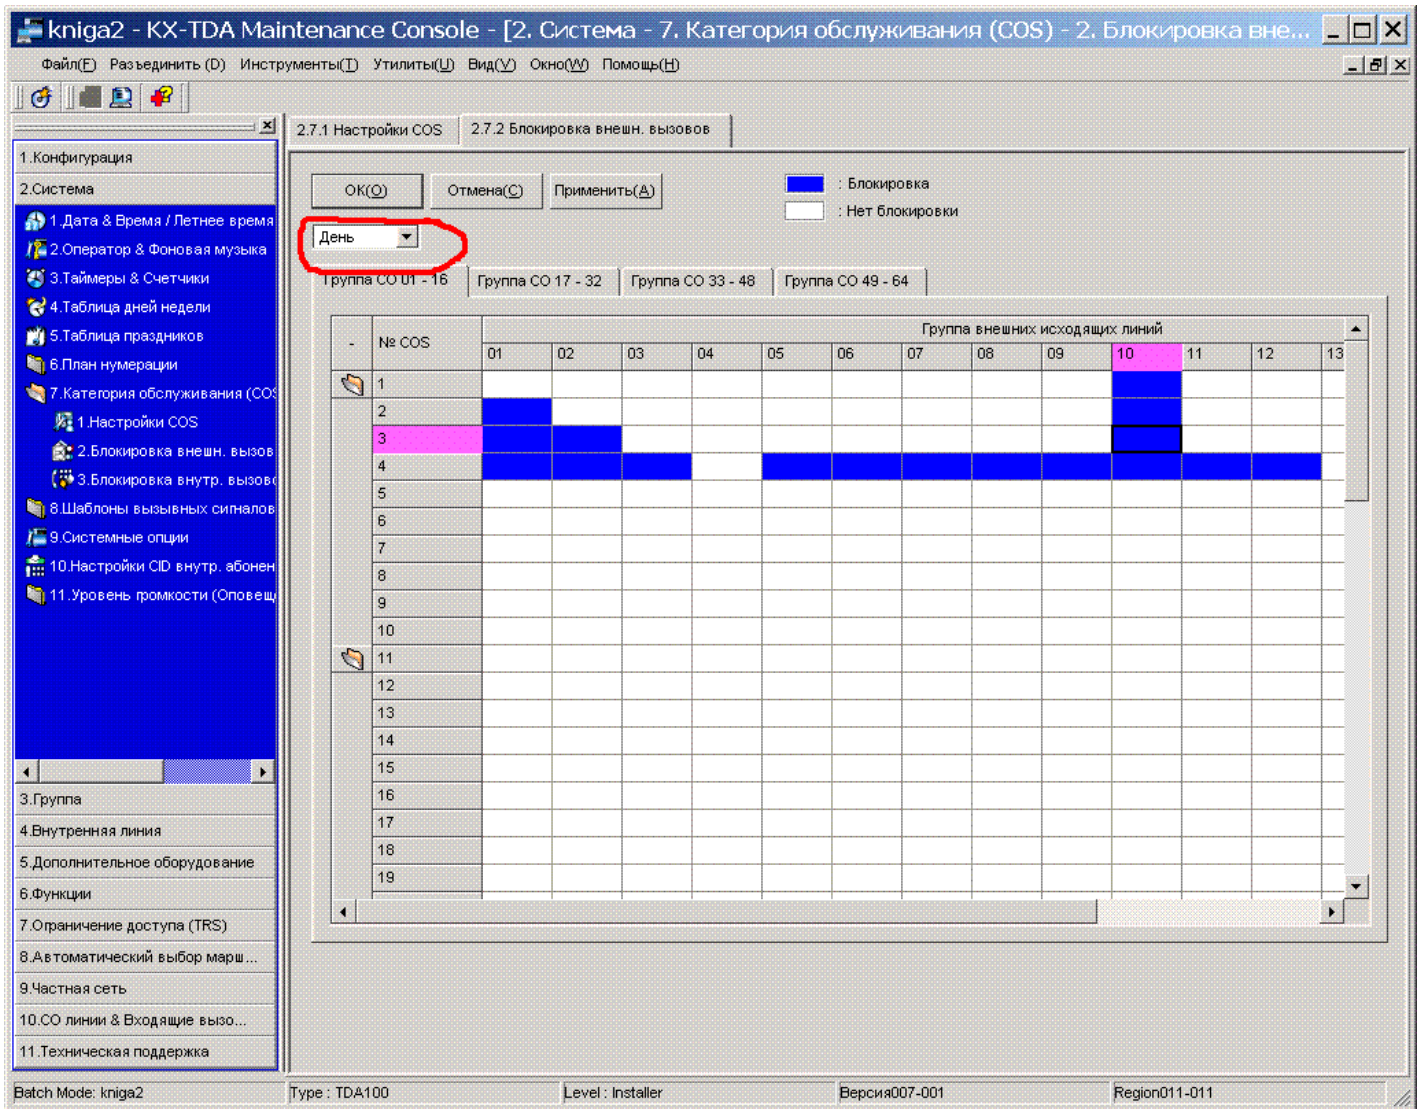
kniga2 - KX-TDA Maintenance Console - [2. Система - 7. Категория обслуживания (COS) - 2. Блокировка вне...

Файл(F) Разъединить (D) Инструменты(T) Утилиты(U) Вид(V) Окно(W) Помощь(H)

1.Конфигурация
2.Система
1.Дата & Время / Летнее время
2.Оператор & Фоновая музыка
3.Таймеры & Счетчики
4.Таблица дней недели
5.Таблица праздников
6.План нумерации
7.Категория обслуживания (COS
1.Настройки COS
2.Блокировка внешн. вызов
3.Блокировка внутр. вызово
8.Шаблоны вызывных сигналов
9.Системные опции
10.Настройки CID внутр. абонен
11.Уровень громкости (Оповещ
3.Группа
4.Внутренняя линия
5.Дополнительное оборудование
6.Функции
7.Ограничение доступа (TRS)
8.Автоматический выбор марш...
9.Частная сеть
10.CO линии & Входящие вызо...
11.Техническая поддержка

2.7.1 Настройки COS
2.7.2 Блокировка внешн. вызовов

OK(O) Отмена(C) Применить(A)

: Блокировка
: Нет блокировки

День

Группа CO 01 - 16 Группа CO 17 - 32 Группа CO 33 - 48 Группа CO 49 - 64

| - | № COS | Группа внешних исходящих линий |
|---|---|---|
| | | 01 02 03 04 05 06 07 08 09 10 11 12 13 |
| | 1 | |
| | 2 | |
| | 3 | |
| | 4 | |
| | 5 | |
| | 6 | |
| | 7 | |
| | 8 | |
| | 9 | |
| | 10 | |
| | 11 | |
| | 12 | |
| | 13 | |
| | 14 | |
| | 15 | |
| | 16 | |
| | 17 | |
| | 18 | |
| | 19 | |

Batch Mode: kniga2 Type : TDA100 Level : Installer Версия007-001 Region011-011